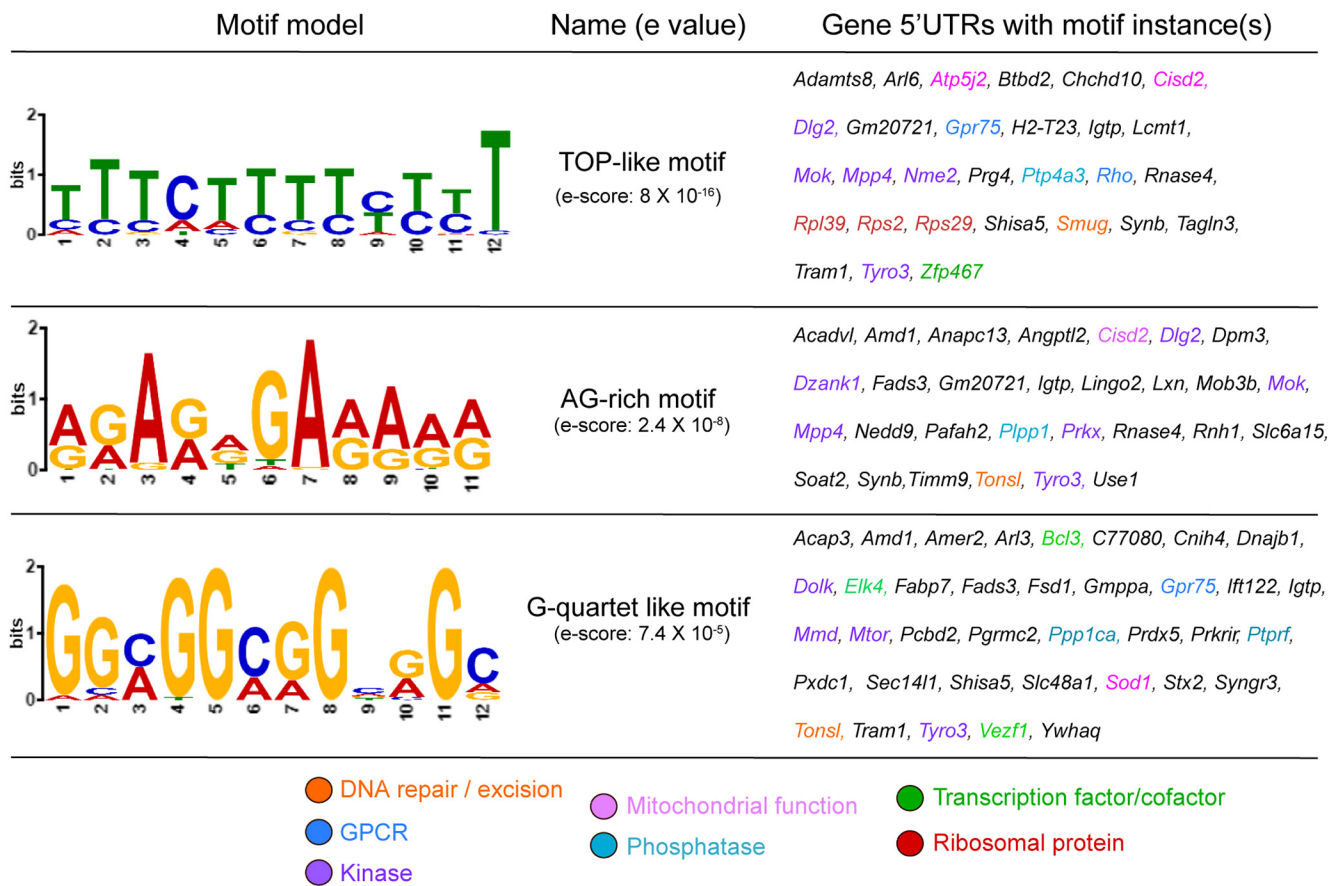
| Motif model | Name (e value) | Gene 5'UTRs with motif instance(s) |
|---|---|---|
| bits 2 1 0 1 2 3 4 5 6 7 8 9 10 11 12 | TOP-like motif (e-score: 8 X $10^{-16}$) | Adamts8, Arl6, Atp5j2, Btbd2, Chchd10, Cisd2, Dlg2, Gm20721, Gpr75, H2-T23, Igtp, Lcmt1, Mok, Mpp4, Nme2, Prg4, Ptp4a3, Rho, Rnase4, Rpl39, Rps2, Rps29, Shisa5, Smug, Synb, Tagln3, Tram1, Tyro3, Zfp467 |
| bits 2 1 0 1 2 3 4 5 6 7 8 9 10 11 | AG-rich motif (e-score: 2.4 X $10^{-8}$) | Acadvl, Amd1, Anapc13, Angptl2, Cisd2, Dlg2, Dpm3, Dzank1, Fads3, Gm20721, Igtp, Lingo2, Lxn, Mob3b, Mok, Mpp4, Nedd9, Pafah2, Plpp1, Prkx, Rnase4, Rnh1, Slc6a15, Soat2, Synb,Timm9,Tonsl, Tyro3, Use1 |
| bits 2 1 0 1 2 3 4 5 6 7 8 9 10 11 12 | G-quartet like motif (e-score: 7.4 X $10^{-5}$) | Acap3, Amd1, Amer2, Arl3, Bcl3, C77080, Cnih4, Dnajb1, Dolk, Elk4, Fabp7, Fads3, Fsd1, Gmppa, Gpr75, Ift122, Igtp, Mmd, Mtor, Pcbd2, Pgrmc2, Ppp1ca, Prdx5, Prkrir, Ptprf, Pxdc1, Sec14l1, Shisa5, Slc48a1, Sod1, Stx2, Syngr3, Tonsl, Tram1, Tyro3, Vezf1, Ywhaq |

DNA repair / excision
GPCR
Kinase
Mitochondrial function
Phosphatase
Transcription factor/cofactor
Ribosomal protein